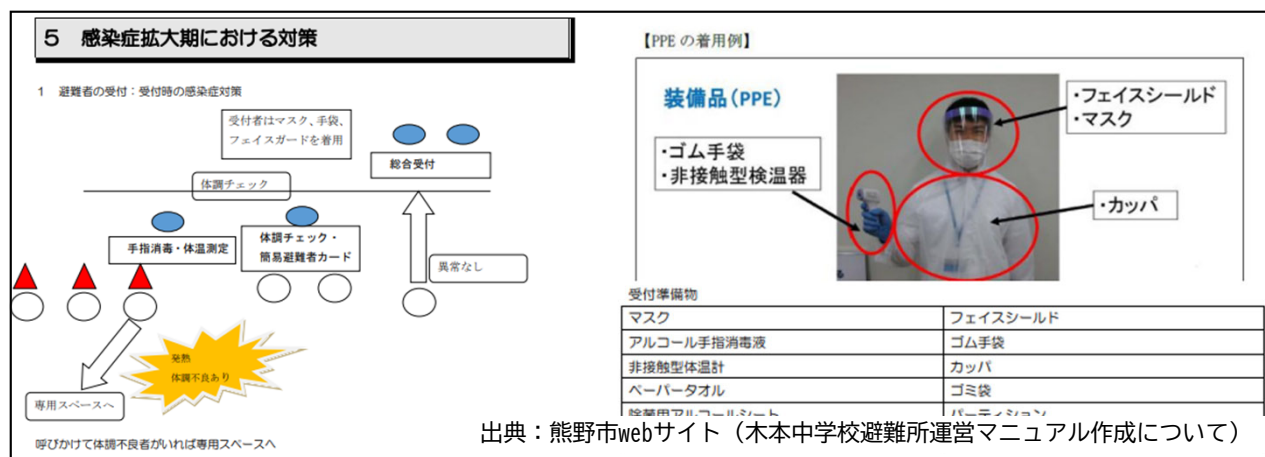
5　感染症拡大期における対策

1　避難者の受付：受付時の感染症対策

受付者はマスク、手袋、フェイスガードを着用

総合受付

体調チェック

手指消毒・体温測定

体調チェック・簡易避難者カード

異常なし

発熱
体調不良あり

専用スペースへ

呼びかけて体調不良者がいれば専用スペースへ

【PPE の着用例】

装備品（PPE）

・ゴム手袋
・非接触型検温器

・フェイスシールド
・マスク

・カッパ

受付準備物

| マスク | フェイスシールド |
|---|---|
| アルコール手指消毒液 | ゴム手袋 |
| 非接触型体温計 | カッパ |
| ペーパータオル | ゴミ袋 |
| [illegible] | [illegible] |

出典：熊野市webサイト（木本中学校避難所運営マニュアル作成について）